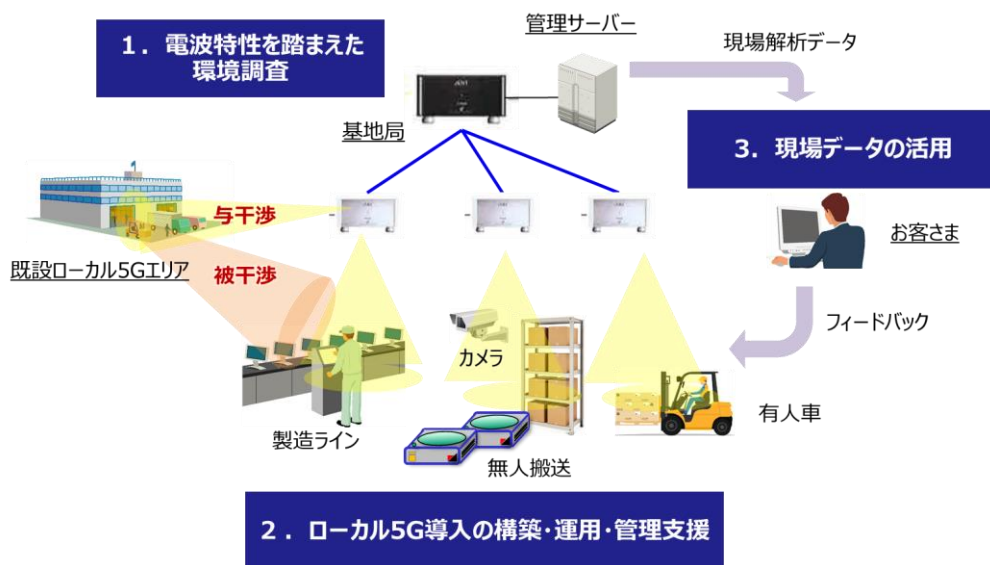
１．電波特性を踏まえた環境調査

管理サーバー

現場解析データ

基地局

３．現場データの活用

与干渉

被干渉

既設ローカル5Gエリア

お客さま

フィードバック

カメラ

製造ライン

有人車

無人搬送

２．ローカル5G導入の構築･運用･管理支援